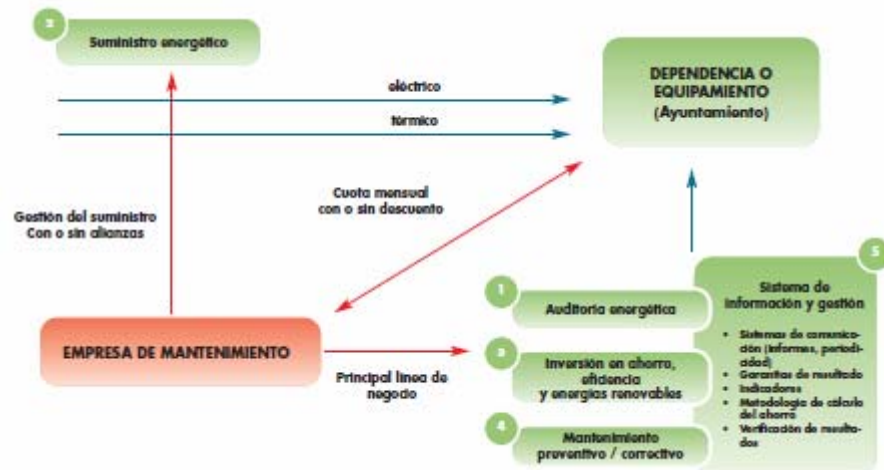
2

Suministro energético

eléctrico

térmico

DEPENDENCIA O EQUIPAMIENTO (Ayuntamiento)

Cuota mensual con o sin descuento

Gestión del suministro Con o sin alianzas

5

Sistema de información y gestión

• Sistemas de comunicación (informes, periodicidad)
• Garantías de resultado
• Indicadores
• Metodología de cálculo del ahorro
• Verificación de resultados

1

Auditoría energética

EMPRESA DE MANTENIMIENTO

3

Inversión en ahorro, eficiencia y energías renovables

Principal línea de negocio

4

Mantenimiento preventivo / correctivo